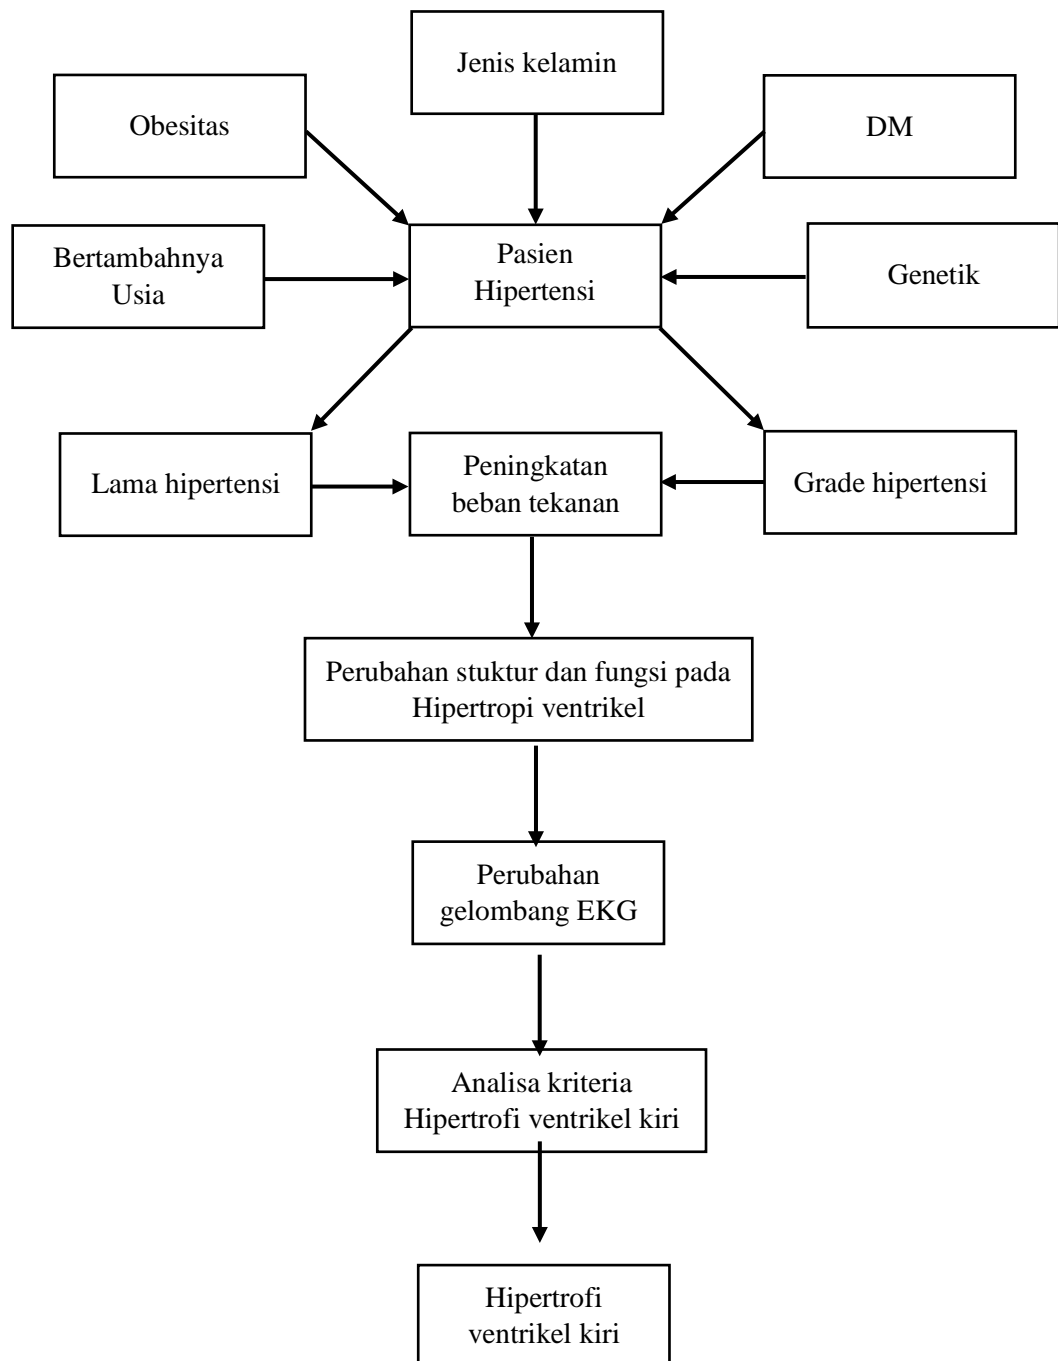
Jenis kelamin

Obesitas

DM

Bertambahnya Usia

Pasien Hipertensi

Genetik

Lama hipertensi

Peningkatan beban tekanan

Grade hipertensi

Perubahan stuktur dan fungsi pada Hipertropi ventrikel

Perubahan gelombang EKG

Analisa kriteria Hipertrofi ventrikel kiri

Hipertrofi ventrikel kiri